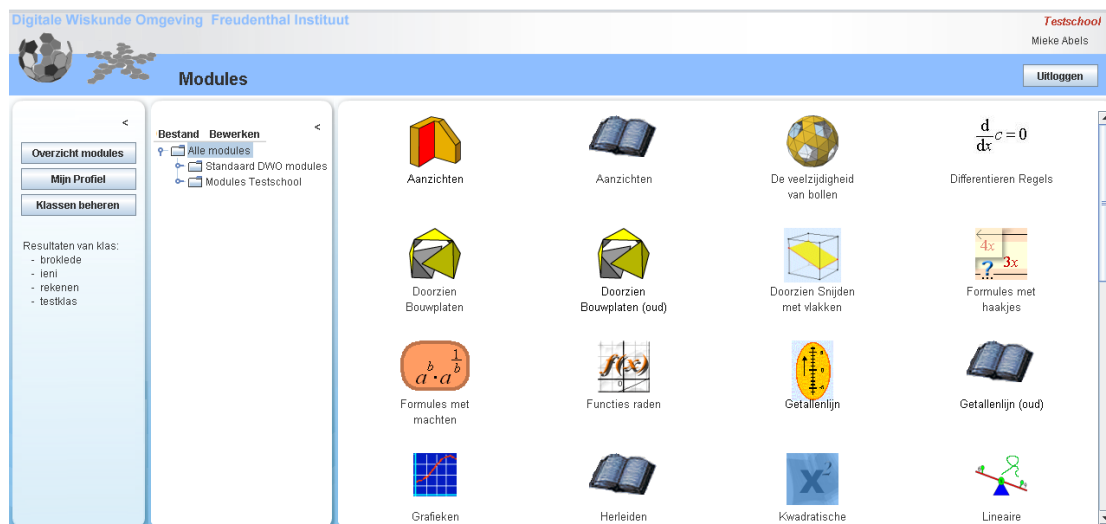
Digitale Wiskunde Omgeving Freudenthal Instituut

Testschool
Mieke Abels

Modules

Uitloggen

<

Overzicht modules
Mijn Profiel
Klassen beheren

Resultaten van klas:
- broklede
- ieni
- rekenen
- testklas

Bestand Bewerken <
Alle modules
Standaard DWO modules
Modules Testschool

Aanzichten

Aanzichten

De veelzijdigheid van bollen

$\frac{d}{dx}c = 0$

Differentieren Regels

Doorzien Bouwplaten

Doorzien Bouwplaten (oud)

Doorzien Snijden met vlakken

$4x$ ? $3x$

Formules met haakjes

$a^b \cdot a^{\frac{1}{b}}$

Formules met machten

$f(x)$

Functies raden

Getallenlijn

Getallenlijn (oud)

Grafieken

Herleiden

$x^2$

Kwadratische

Lineaire